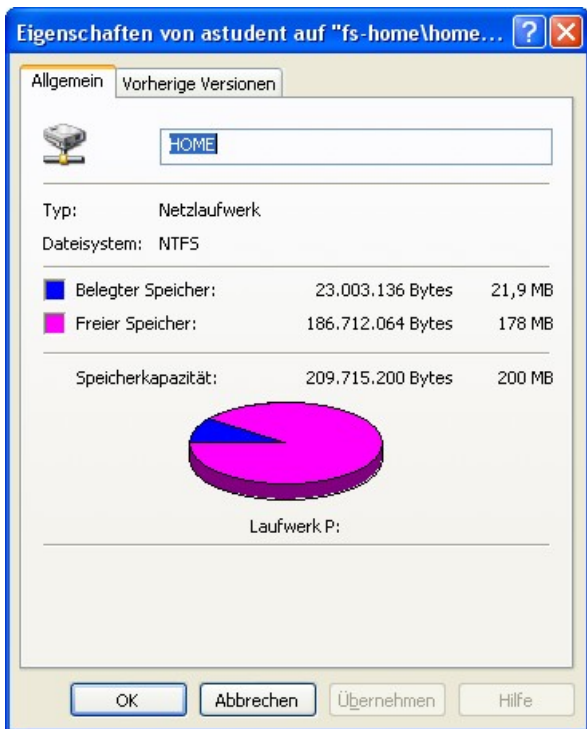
Eigenschaften von astudent auf "fs-home\home...

Allgemein | Vorherige Versionen

HOME

Typ: Netzlaufwerk

Dateisystem: NTFS

| | | |
|---|---|---|
| Belegter Speicher: | 23.003.136 Bytes | 21,9 MB |
| Freier Speicher: | 186.712.064 Bytes | 178 MB |
| Speicherkapazität: | 209.715.200 Bytes | 200 MB |

Laufwerk P:

OK | Abbrechen | Übernehmen | Hilfe